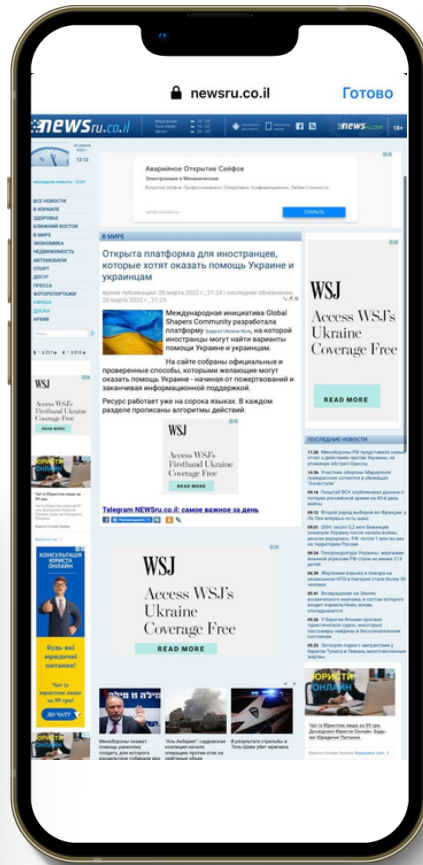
newsru.co.il

Готово

NEWSru.co.il

18+

12:12

ВСЕ НОВОСТИ
В ИЗРАИЛЕ
ЗДОРОВЬЕ
БЛИЖНИЙ ВОСТОК
В МИРЕ
ЭКОНОМИКА
НЕДВИЖИМОСТЬ
АВТОМОБИЛИ
СПОРТ
ДОСУГ
ПРЕССА
ФОТОРЕПОРТАЖИ
ХАЙФА
ДОСКА
АРХИВ

Аварийное Открытие Сейфов
Электронные и Механические

ОТКРЫТЬ

В МИРЕ

Открыта платформа для иностранцев, которые хотят оказать помощь Украине и украинцам

время публикации: 20 марта 2022 г., 21:24 | последнее обновление: 20 марта 2022 г., 21:25

Международная инициатива Global Shapers Community разработала платформу Support Ukraine Now, на которой иностранцы могут найти варианты помощи Украине и украинцам.

На сайте собраны официальные и проверенные способы, которыми желающие могут оказать помощь Украине - начиная от пожертвований и заканчивая информационной поддержкой.

Ресурс работает уже на сорока языках. В каждом разделе прописаны алгоритмы действий.

WSJ
Access WSJ's Firsthand Ukraine Coverage Free
READ MORE

Telegram NEWSru.co.il: самое важное за день

WSJ
Access WSJ's Ukraine Coverage Free
READ MORE

WSJ
Access WSJ's Ukraine Coverage Free
READ MORE

ПОСЛЕДНИЕ НОВОСТИ

КОНСУЛЬТАЦИЯ ЮРИСТА ОНЛАЙН

Будь-які юридичні питання!

ДО ЧАТУ

ЮРИСТЫ ОНЛАЙН